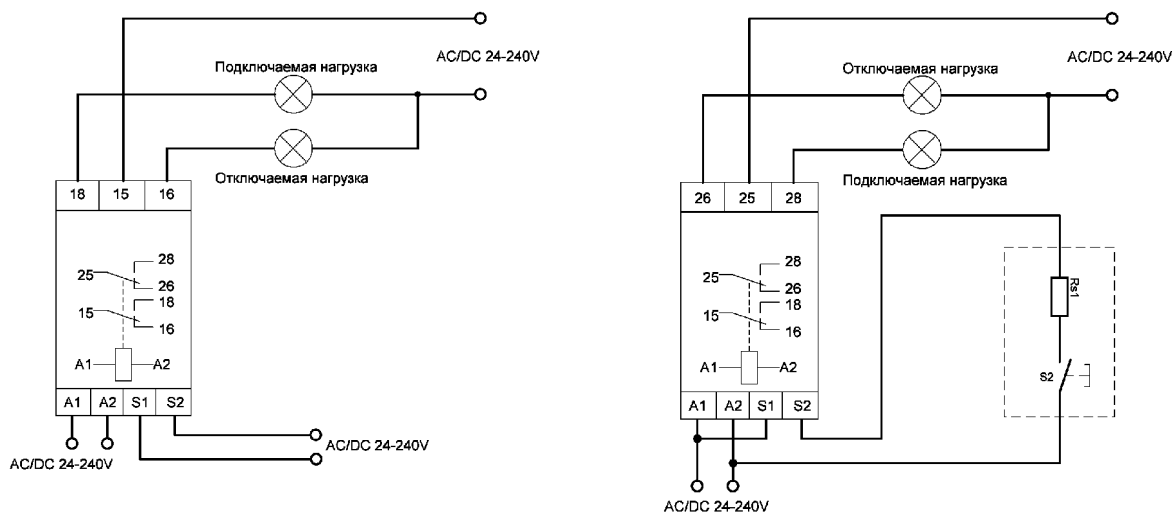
AC/DC 24-240V

Подключаемая нагрузка

Отключаемая нагрузка

18 15 16

28
25
26
18
15
16

A1 A2

A1 A2 S1 S2

AC/DC 24-240V

AC/DC 24-240V

AC/DC 24-240V

Отключаемая нагрузка

Подключаемая нагрузка

26 25 28

28
25
26
18
15
16

A1 A2

A1 A2 S1 S2

Rs1

S2

AC/DC 24-240V